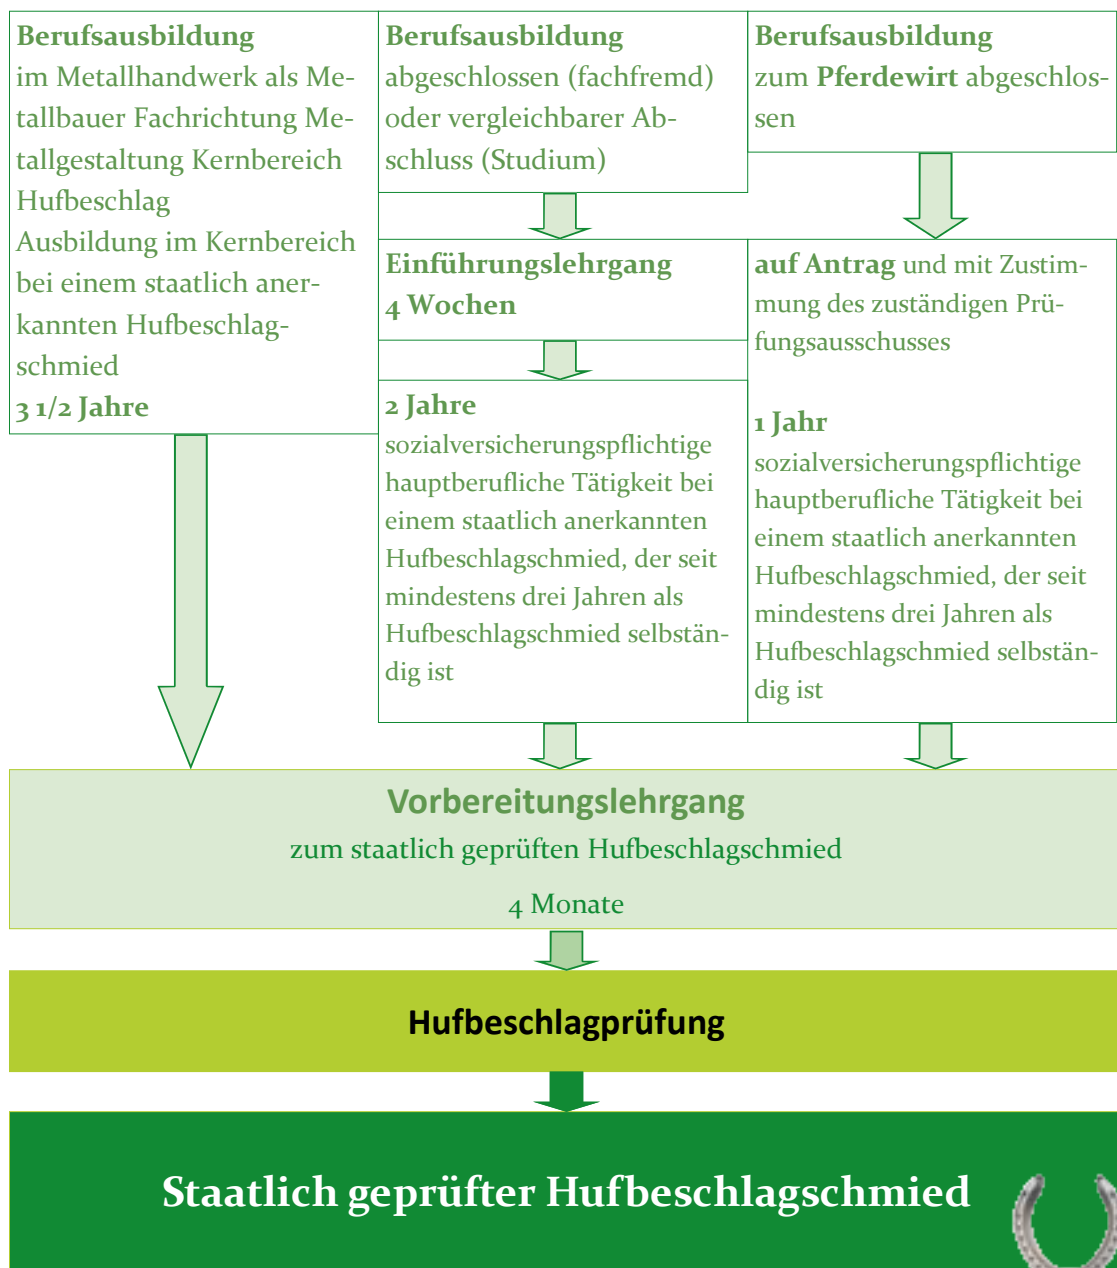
**Berufsausbildung**
im Metallhandwerk als Metallbauer Fachrichtung Metallgestaltung Kernbereich Hufbeschlag
Ausbildung im Kernbereich bei einem staatlich anerkannten Hufbeschlagschmied
**3 1/2 Jahre**

**Berufsausbildung**
abgeschlossen (fachfremd) oder vergleichbarer Abschluss (Studium)

**Einführungslehrgang**
**4 Wochen**

**2 Jahre**
sozialversicherungspflichtige hauptberufliche Tätigkeit bei einem staatlich anerkannten Hufbeschlagschmied, der seit mindestens drei Jahren als Hufbeschlagschmied selbständig ist

**Berufsausbildung**
zum **Pferdewirt** abgeschlossen

**auf Antrag** und mit Zustimmung des zuständigen Prüfungsausschusses

**1 Jahr**
sozialversicherungspflichtige hauptberufliche Tätigkeit bei einem staatlich anerkannten Hufbeschlagschmied, der seit mindestens drei Jahren als Hufbeschlagschmied selbständig ist

**Vorbereitungslehrgang**
zum staatlich geprüften Hufbeschlagschmied
4 Monate

**Hufbeschlagprüfung**

**Staatlich geprüfter Hufbeschlagschmied**